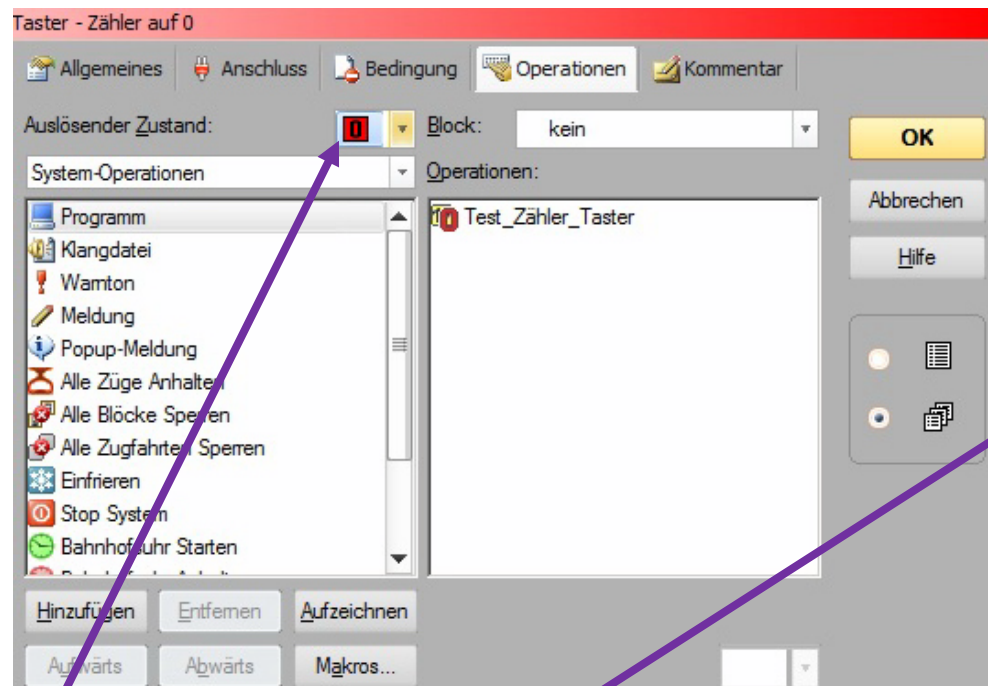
Taster - Zähler auf 0

Allgemeines
Anschluss
Bedingung
Operationen
Kommentar

Auslösender Zustand:
0
Block:
kein
OK

System-Operationen
Operationen:
Abbrechen
Hilfe

Programm
Klangdatei
Warnton
Meldung
Popup-Meldung
Alle Züge Anhalten
Alle Blöcke Sperren
Alle Zugfahrten Sperren
Einfrieren
Stop System
Bahnhofsuhr Starten
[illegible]

Test_Zähler_Taster

Hinzufügen
Entfernen
Aufzeichnen
Aufwärts
Abwärts
Makros...